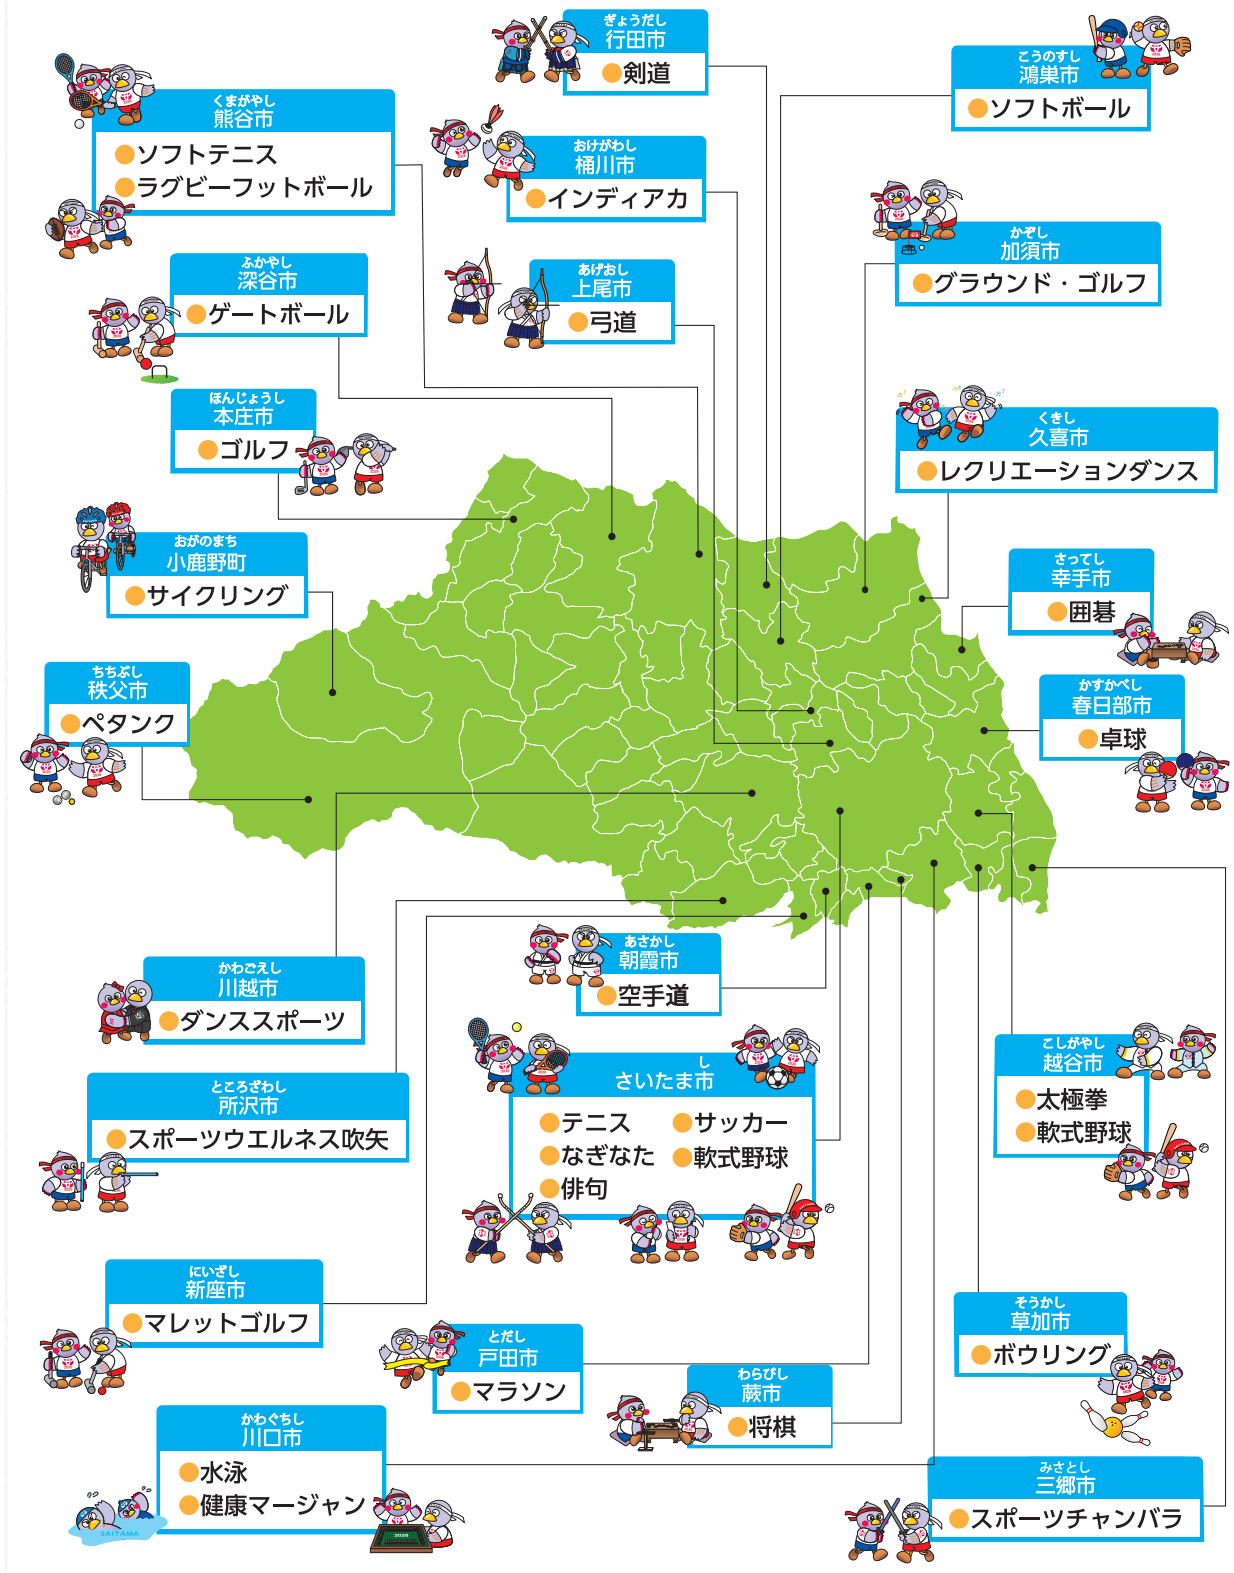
ぎょうだし
行田市
●剣道

こうのすし
鴻巣市
●ソフトボール

くまがやし
熊谷市
●ソフトテニス
●ラグビーフットボール

おけがわし
桶川市
●インディアカ

かぞし
加須市
●グラウンド・ゴルフ

ふかやし
深谷市
●ゲートボール

あげおし
上尾市
●弓道

ほんじょうし
本庄市
●ゴルフ

くきし
久喜市
●レクリエーションダンス

おがのまち
小鹿野町
●サイクリング

さってし
幸手市
●囲碁

ちちぶし
秩父市
●ペタンク

かすかべし
春日部市
●卓球

あさかし
朝霞市
●空手道

かわごえし
川越市
●ダンススポーツ

さいたま市
●テニス
●サッカー
●なぎなた
●軟式野球
●俳句

こしがやし
越谷市
●太極拳
●軟式野球

ところざわし
所沢市
●スポーツウエルネス吹矢

にいざし
新座市
●マレットゴルフ

そうかし
草加市
●ボウリング

とだし
戸田市
●マラソン

わらびし
蕨市
●将棋

かわぐちし
川口市
●水泳
●健康マージャン

みさとし
三郷市
●スポーツチャンバラ

SAITAMA